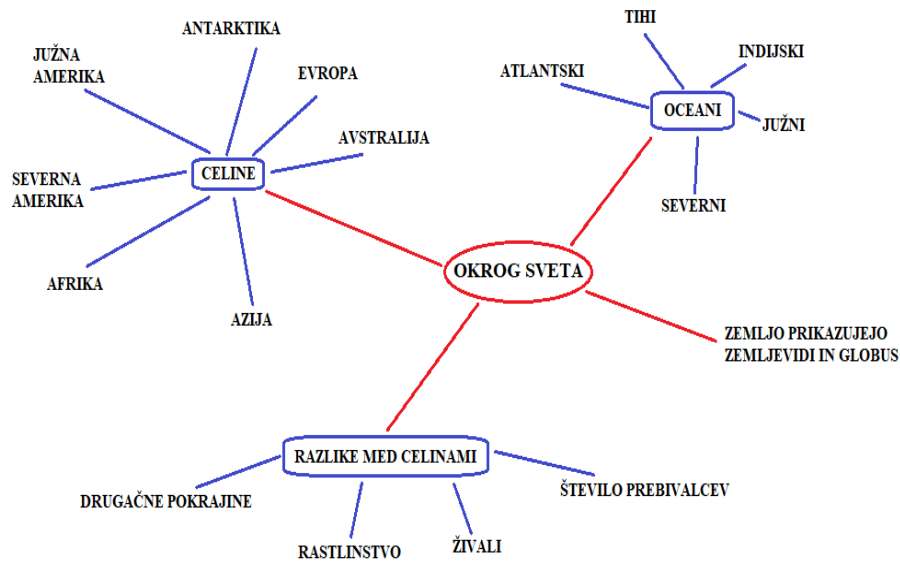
OKROG SVETA

CELINE

ANTARKTIKA

JUŽNA AMERIKA

EVROPA

AVSTRALIJA

SEVERNA AMERIKA

AFRIKA

AZIJA

OCEANI

TIHI

INDIJSKI

ATLANTSKI

JUŽNI

SEVERNI

ZEMLJO PRIKAZUJEJO ZEMLJEVIDI IN GLOBUS

RAZLIKE MED CELINAMI

DRUGAČNE POKRAJINE

RASTLINSTVO

ŽIVALI

ŠTEVILO PREBIVALCEV